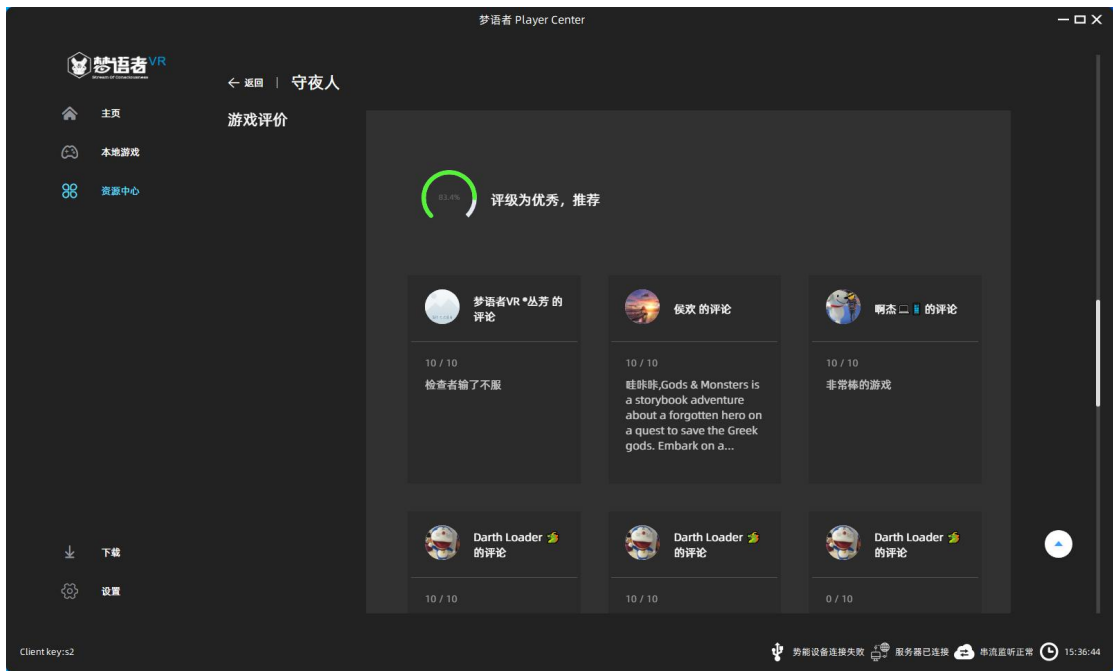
梦语者 Player Center

梦语者VR

主页

本地游戏

资源中心

← 返回 | 守夜人

游戏评价

83.4%

评级为优秀，推荐

梦语者VR *丛芳 的评论

10 / 10

检查者输了不服

侯欢 的评论

10 / 10

哇咔咔,Gods & Monsters is a storybook adventure about a forgotten hero on a quest to save the Greek gods. Embark on a...

啊杰 的评论

10 / 10

非常棒的游戏

Darth Loader 的评论

10 / 10

Darth Loader 的评论

10 / 10

Darth Loader 的评论

0 / 10

下载

设置

Client key:s2

势能设备连接失败 服务器已连接 串流监听正常 15:36:44